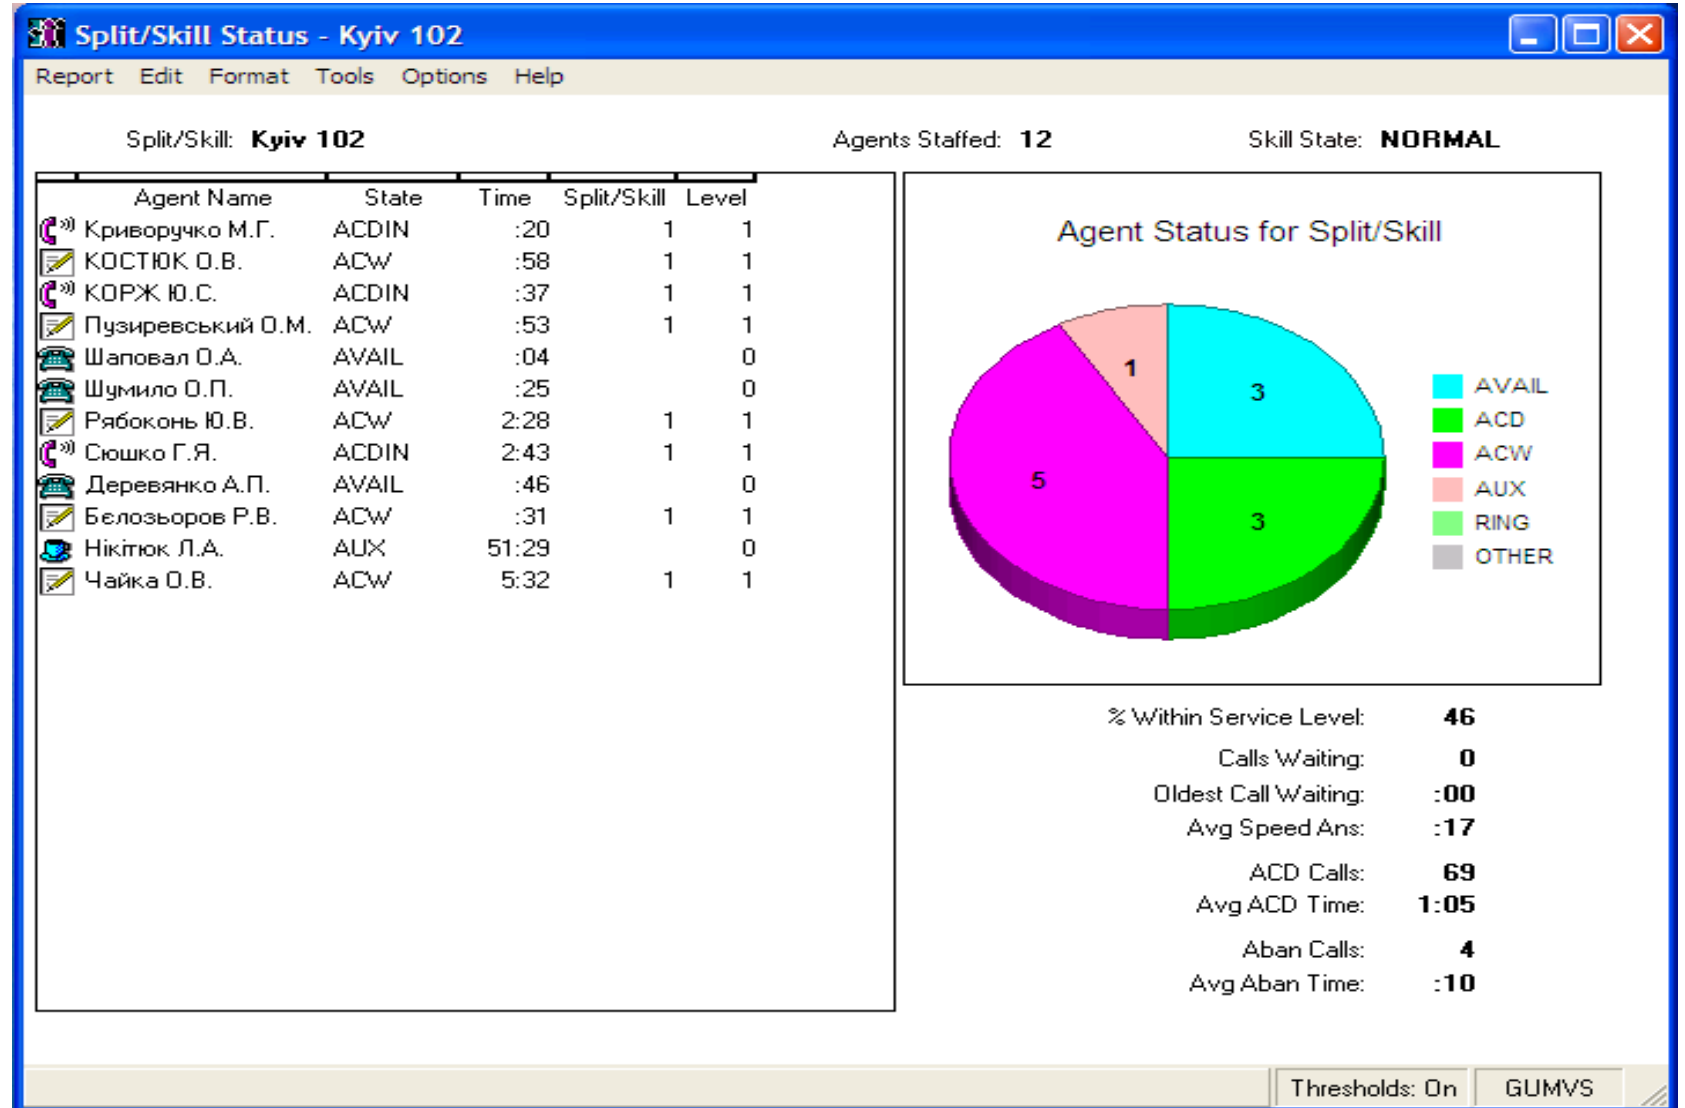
Split/Skill Status - Kyiv 102

Report Edit Format Tools Options Help

Split/Skill: **Kyiv 102**

Agents Staffed: **12**

Skill State: **NORMAL**

| Agent Name | State | Time | Split/Skill | Level |
|---|---|---|---|---|
| Криворучко М.Г. | ACDIN | :20 | 1 | 1 |
| КОСТЮК О.В. | ACW | :58 | 1 | 1 |
| КОРЖ Ю.С. | ACDIN | :37 | 1 | 1 |
| Пузиревський О.М. | ACW | :53 | 1 | 1 |
| Шаповал О.А. | AVAIL | :04 | | 0 |
| Шумило О.П. | AVAIL | :25 | | 0 |
| Рябоконь Ю.В. | ACW | 2:28 | 1 | 1 |
| Сюшко Г.Я. | ACDIN | 2:43 | 1 | 1 |
| Деревянко А.П. | AVAIL | :46 | | 0 |
| Бєлозьоров Р.В. | ACW | :31 | 1 | 1 |
| Нікітюк Л.А. | AUX | 51:29 | | 0 |
| Чайка О.В. | ACW | 5:32 | 1 | 1 |

Agent Status for Split/Skill

1
3
5
3

AVAIL
ACD
ACW
AUX
RING
OTHER

% Within Service Level: 46
Calls Waiting: 0
Oldest Call Waiting: :00
Avg Speed Ans: :17
ACD Calls: 69
Avg ACD Time: 1:05
Aban Calls: 4
Avg Aban Time: :10

Thresholds: On
GUMVS